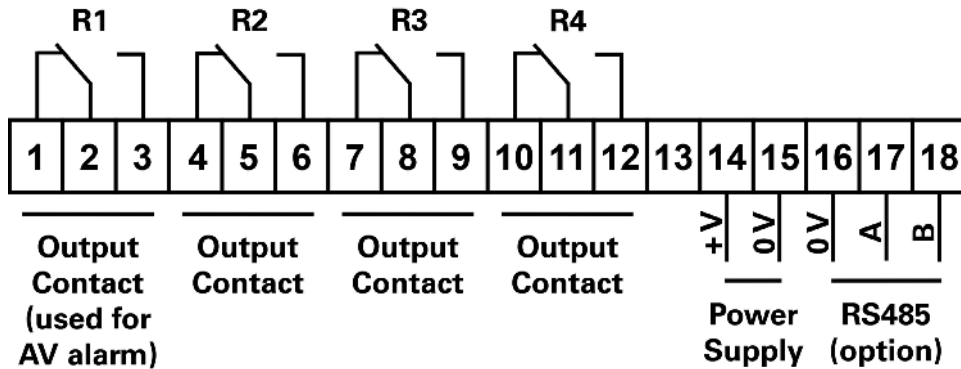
R1 R2 R3 R4

| 1 | 2 | 3 | 4 | 5 | 6 | 7 | 8 | 9 | 10 | 11 | 12 | 13 | 14 | 15 | 16 | 17 | 18 |
|---|---|---|---|---|---|---|---|---|---|---|---|---|---|---|---|---|---|

Output Contact (used for AV alarm)

Output Contact

Output Contact

Output Contact

+V 0V

Power Supply

0V A B

RS485 (option)